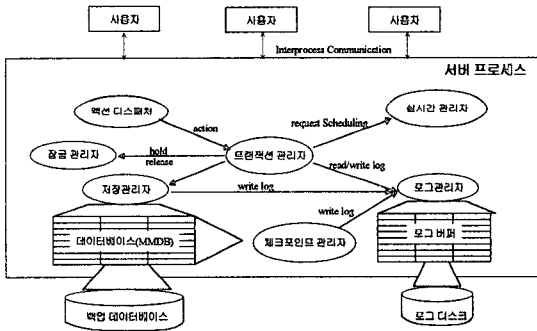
사용자

사용자

사용자

Interprocess Communication

서버 프로세스

액션 디스패처

action

request Scheduling

실시간 관리자

잠금 관리자

hold

release

트랜잭션 관리자

read/write log

저장관리자

write log

로그관리자

write log

데이터베이스(MMDB)

체크포인트 관리자

로그 버퍼

백업 데이터베이스

로그 디스크